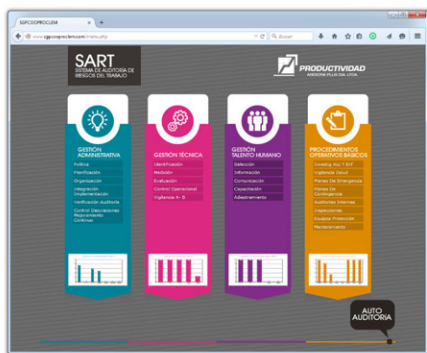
SGPCOOPROCLEM
www.sgpcooproclem.com/menu.php
Buscar

SART
SISTEMA DE AUDITORÍA DE RIESGOS DEL TRABAJO

PRODUCTIVIDAD
ASESORÍA PLUS CÍA. LTDA.

GESTIÓN ADMINISTRATIVA
Política
Planificación
Organización
Integración Implementación
Verificación Auditoría
Control Desviaciones Mejoramiento Continuo

GESTIÓN TÉCNICA
Identificación
Medición
Evaluación
Control Operacional
Vigilancia A - B

GESTIÓN TALENTO HUMANO
Selección
Información
Comunicación
Capacitación
Adiestramiento

PROCEDIMIENTOS OPERATIVOS BÁSICOS
Investig. Acc. Y Enf.
Vigilancia Salud
Planes De Emergencia
Planes De Contingencia
Auditorías Internas
Inspecciones
Equipos Protección
Mantenimiento

AUTO AUDITORÍA